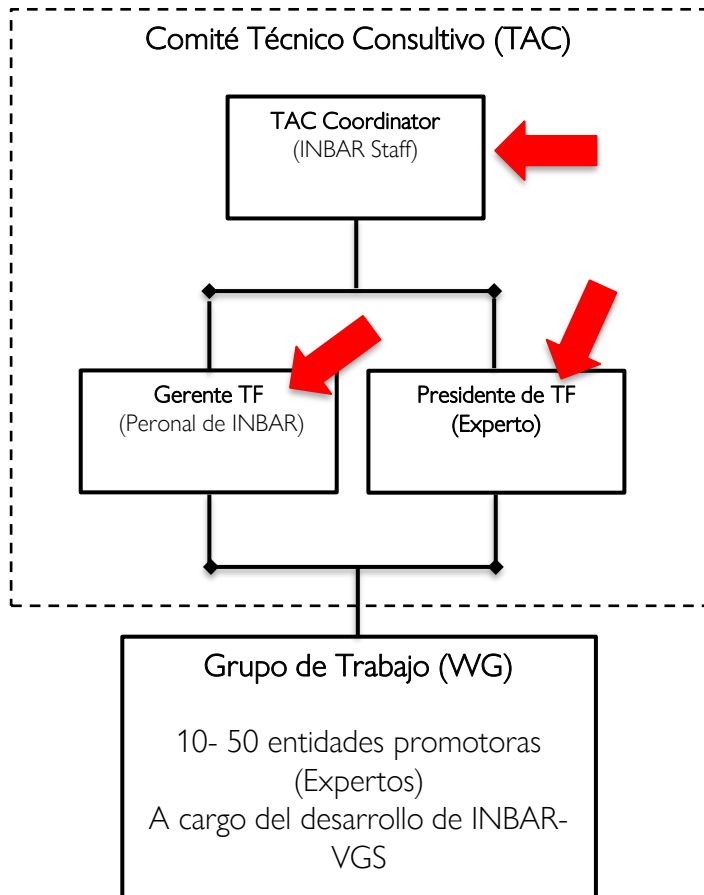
Comité Técnico Consultivo (TAC)

TAC Coordinator
(INBAR Staff)

Gerente TF
(Peronal de INBAR)

Presidente de TF
(Experto)

Grupo de Trabajo (WG)

10- 50 entidades promotoras
(Expertos)
A cargo del desarrollo de INBAR-VGS